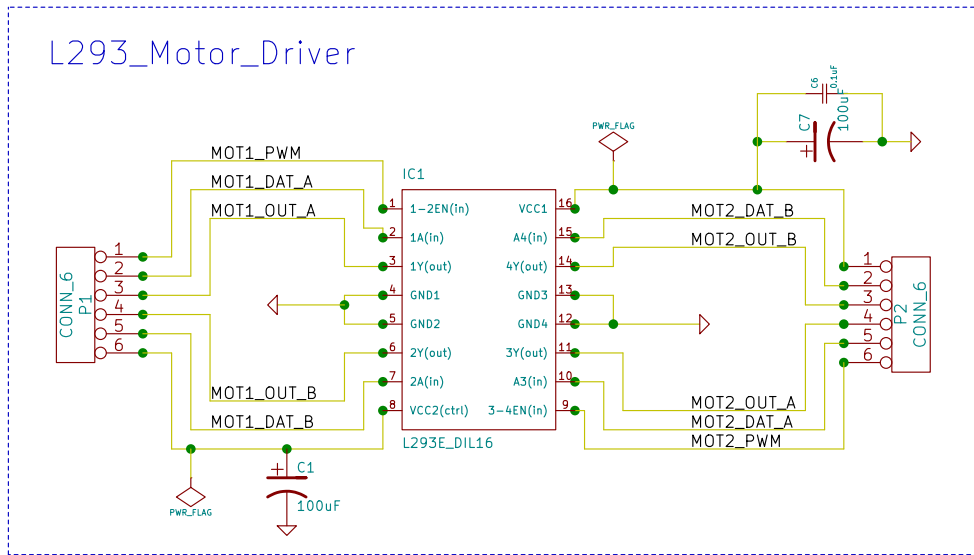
L293_Motor_Driver

C6
0.1uF
C7
100uF
PWR_FLAG

MOT1_PWM
MOT1_DAT_A
MOT1_OUT_A
IC1

CONN_6
P1
1
2
3
4
5
6

1 1-2EN(in)
2 1A(in)
3 1Y(out)
4 GND1
5 GND2
6 2Y(out)
7 2A(in)
8 VCC2(ctrl)

VCC1 16
A4(in) 15
4Y(out) 14
GND3 13
GND4 12
3Y(out) 11
A3(in) 10
3-4EN(in) 9

L293E_DIL16

MOT2_DAT_B
MOT2_OUT_B

P2
CONN_6
1
2
3
4
5
6

MOT1_OUT_B
MOT1_DAT_B

MOT2_OUT_A
MOT2_DAT_A
MOT2_PWM

C1
100uF
PWR_FLAG